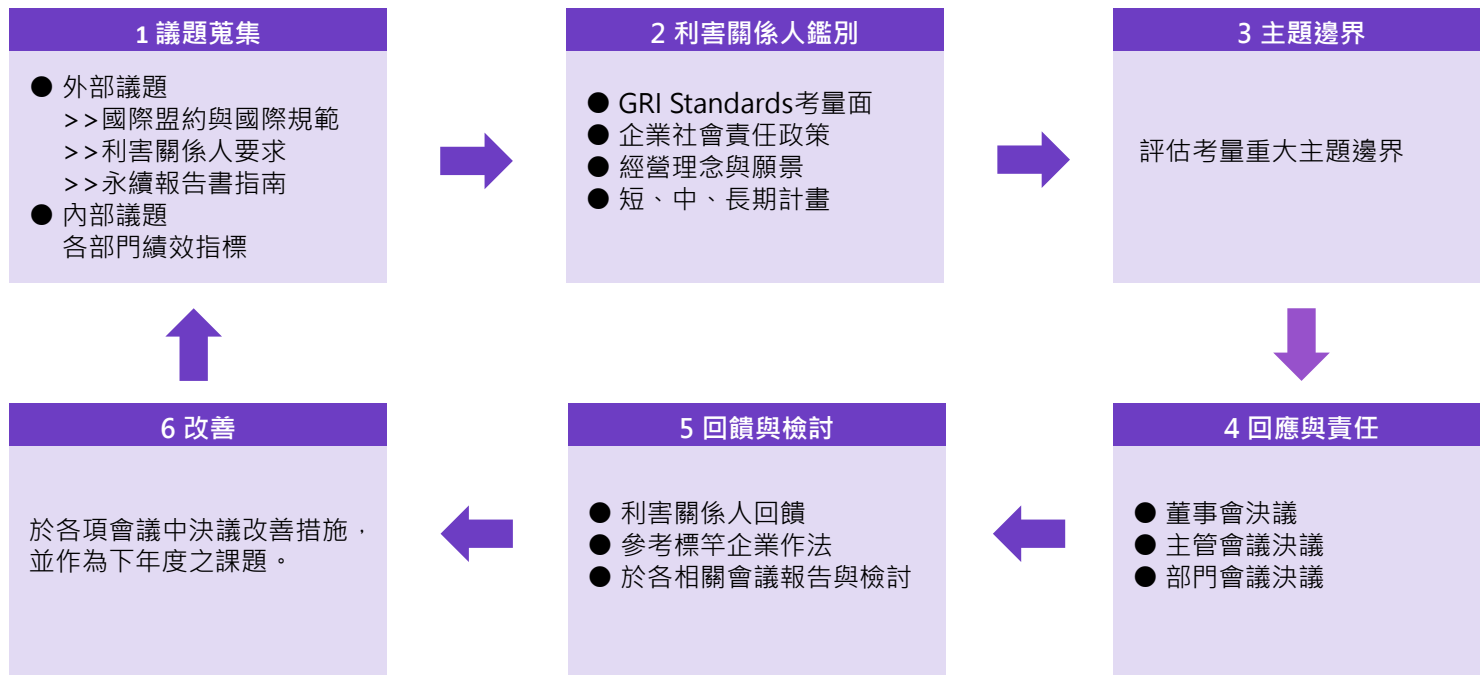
1 議題蒐集

● 外部議題
>>國際盟約與國際規範
>>利害關係人要求
>>永續報告書指南
● 內部議題
各部門績效指標

2 利害關係人鑑別

● GRI Standards考量面
● 企業社會責任政策
● 經營理念與願景
● 短、中、長期計畫

3 主題邊界

評估考量重大主題邊界

4 回應與責任

● 董事會決議
● 主管會議決議
● 部門會議決議

5 回饋與檢討

● 利害關係人回饋
● 參考標竿企業作法
● 於各相關會議報告與檢討

6 改善

於各項會議中決議改善措施，並作為下年度之課題。